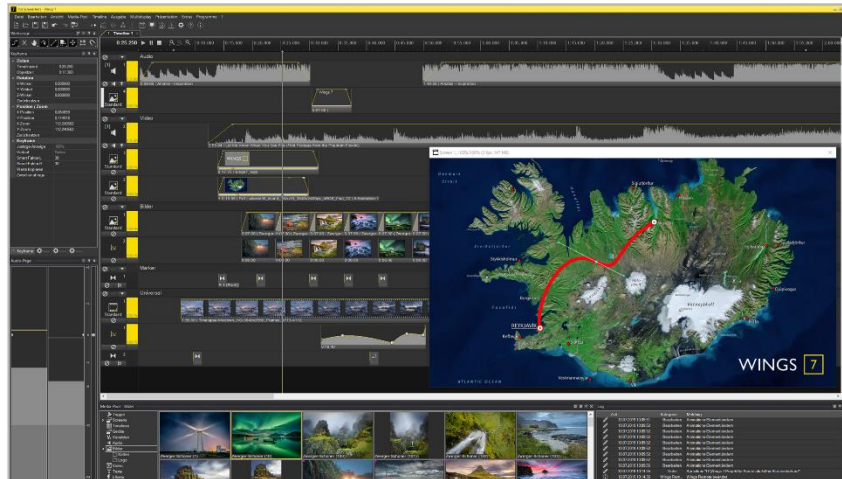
Islandreise - Wings 7

Datei Bearbeiten Ansicht Media Pool Timeline Ausgabe Multidisplay Präsentation Extras Programme ?

Werkzeuge

Timeline 1

0:05.250

Audio

Video

Bilder

Marker

Universal

Standard

Wege 1

Screen 1 - 1920x1080 (2 fps, 1:1 (H))

Denmark Strait

Skagafjörður

Snæfellsnes

REYKJAVÍK

Keflavík

Vatnajökull

ATLANTIC OCEAN

Vestmannaeyjar

WINGS 7

Media Pool

Log

Bearbeiten

Wings Remote